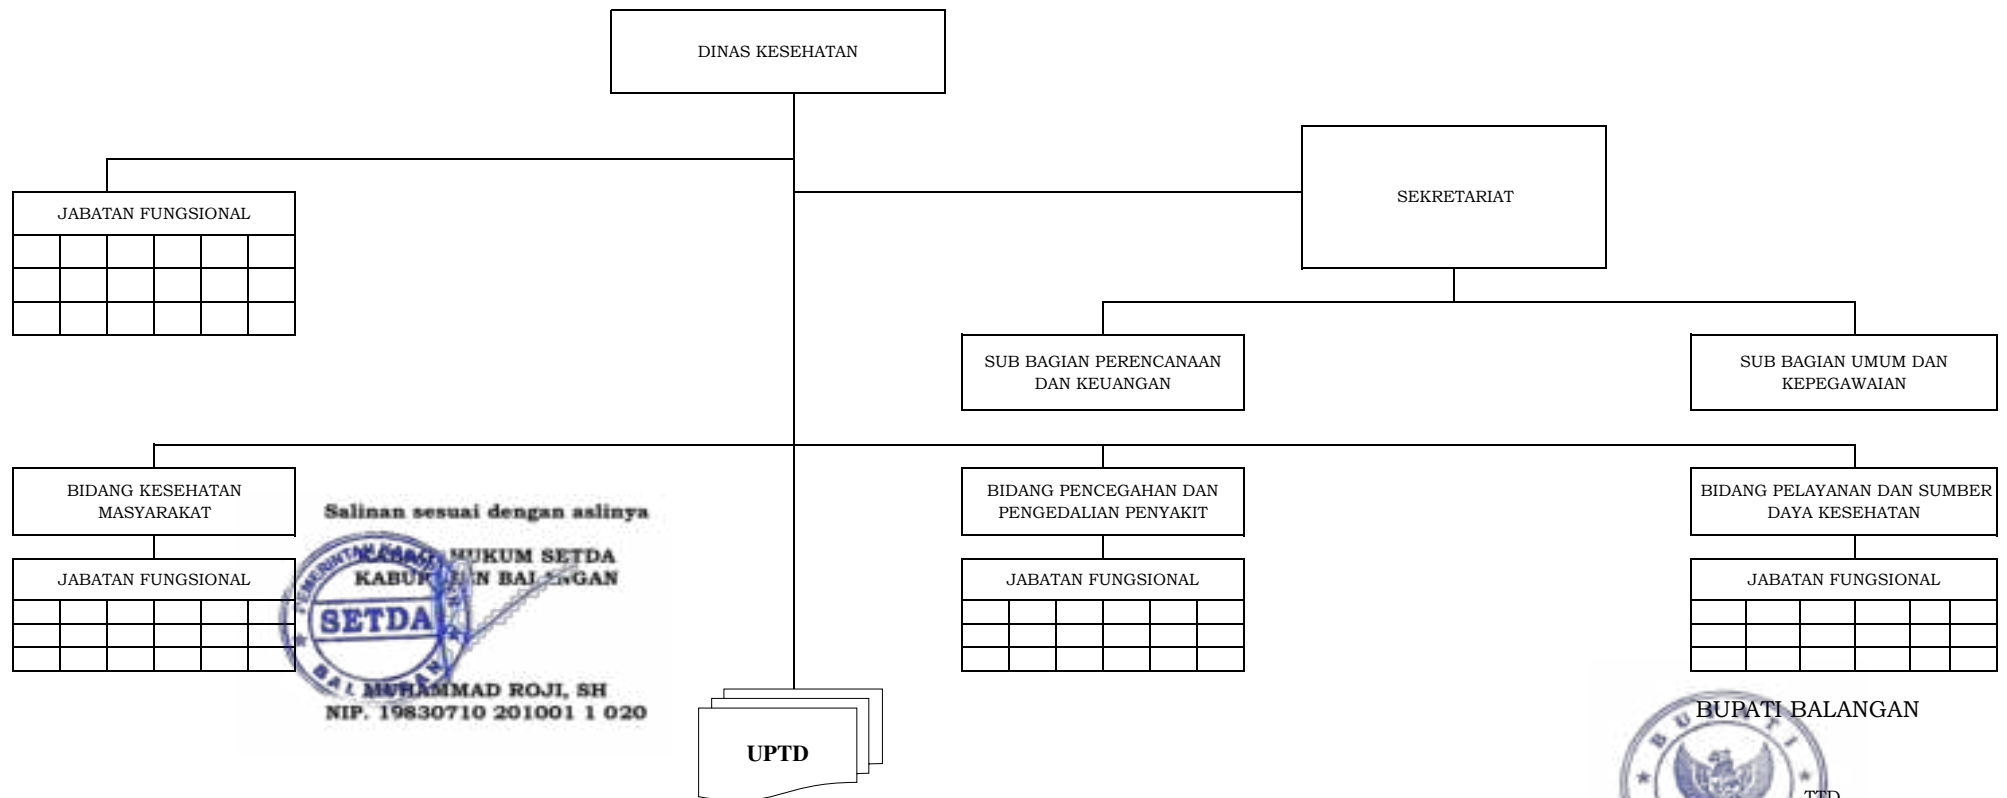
DINAS KESEHATAN

JABATAN FUNGSIONAL

SEKRETARIAT

SUB BAGIAN PERENCANAAN DAN KEUANGAN

SUB BAGIAN UMUM DAN KEPEGAWAIAN

BIDANG KESEHATAN MASYARAKAT

JABATAN FUNGSIONAL

BIDANG PENCEGAHAN DAN PENGEDALIAN PENYAKIT

JABATAN FUNGSIONAL

BIDANG PELAYANAN DAN SUMBER DAYA KESEHATAN

JABATAN FUNGSIONAL

Salinan sesuai dengan aslinya
KABAG HUKUM SETDA
KABUPATEN BALANGAN

SETDA

MUHAMMAD ROJI, SH
NIP. 19830710 201001 1 020

UPTD

BUPATI BALANGAN

TTD